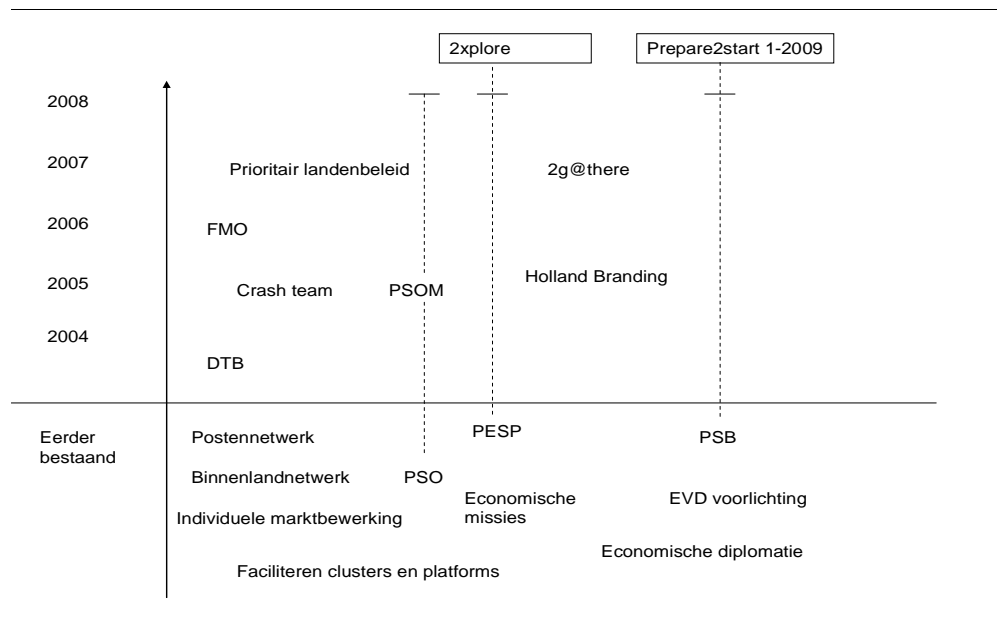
2xplore

Prepare2start 1-2009

2008

2007

Prioritair landenbeleid

2g@there

2006

FMO

2005

Crash team

PSOM

Holland Branding

2004

DTB

Eerder bestaand

Postennetwerk

PESP

PSB

Binnenlandnetwerk

PSO

Economische missies

EVD voorlichting

Individuele marktbewerking

Economische diplomatie

Faciliteren clusters en platforms